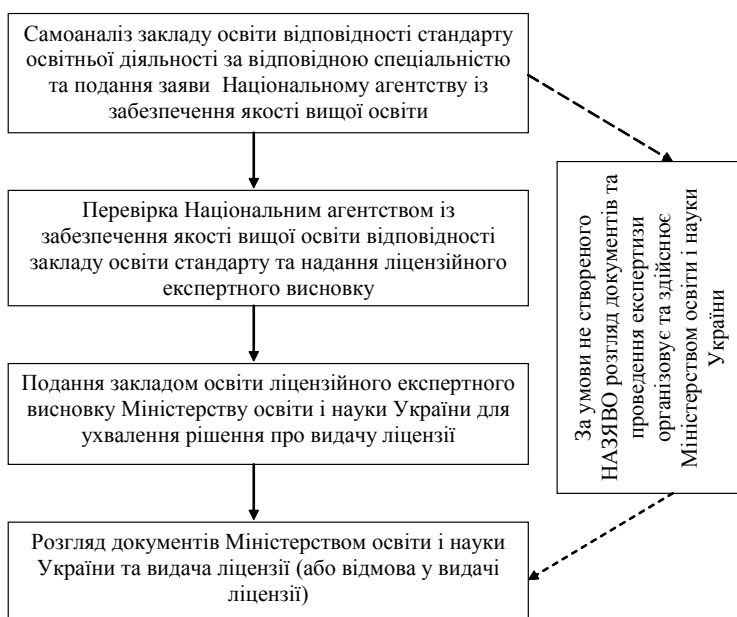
Самоаналіз закладу освіти відповідності стандарту освітньої діяльності за відповідною спеціальністю та подання заяви Національному агентству із забезпечення якості вищої освіти

Перевірка Національним агентством із забезпечення якості вищої освіти відповідності закладу освіти стандарту та надання ліцензійного експертного висновку

Подання закладом освіти ліцензійного експертного висновку Міністерству освіти і науки України для ухвалення рішення про видачу ліцензії

Розгляд документів Міністерством освіти і науки України та видача ліцензії (або відмова у видачі ліцензії)

За умови не створеного НАЗЯВО розгляд документів та проведення експертизи організовує та здійснює Міністерством освіти і науки України